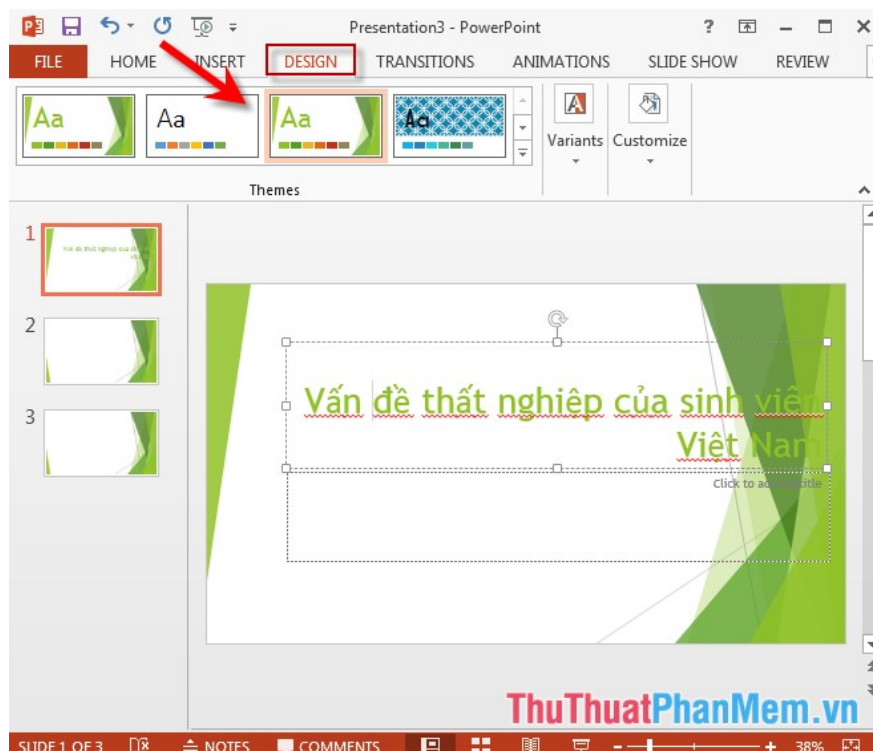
Presentation3 - PowerPoint
? – ☐ ×
FILE HOME INSERT DESIGN TRANSITIONS ANIMATIONS SLIDE SHOW REVIEW
Aa Aa Aa Aa
Variants Customize
Themes
1
2
3
Vấn đề thất nghiệp của sinh viên Việt Nam
Click to add subtitle
ThuThuatPhanMem.vn
SLIDE 1 OF 3 NOTES COMMENTS 38%